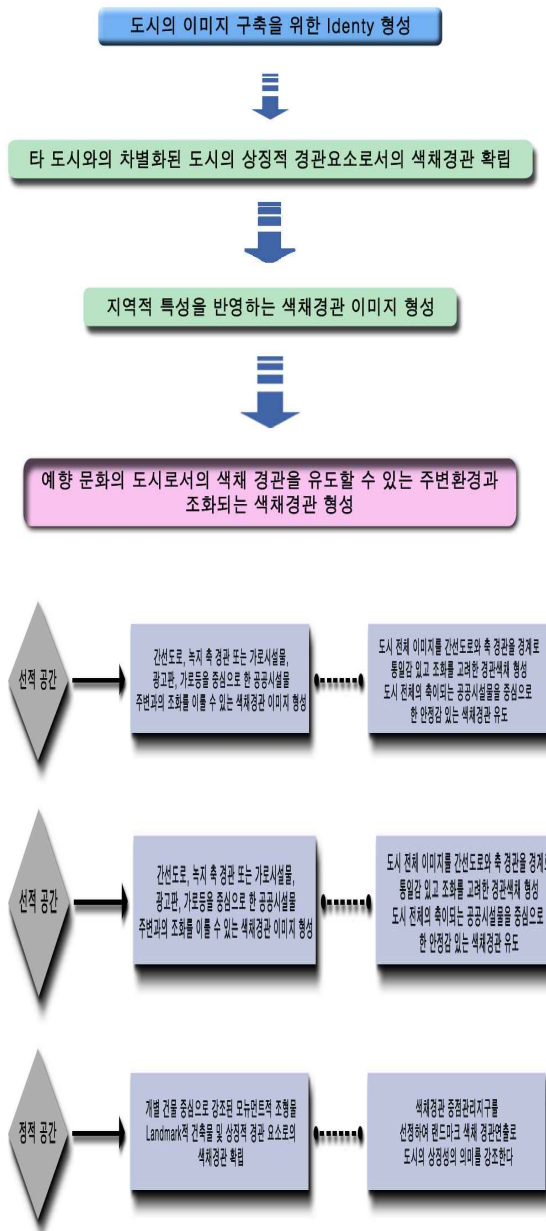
도시의 이미지 구축을 위한 Identy 형성

타 도시와의 차별화된 도시의 상징적 경관요소로서의 색채경관 확립

지역적 특성을 반영하는 색채경관 이미지 형성

예향 문화의 도시로서의 색채 경관을 유도할 수 있는 주변환경과 조화되는 색채경관 형성

선적 공간

간선도로, 녹지 축 경관 또는 가로시설물, 광고판, 가로등을 중심으로 한 공공시설물 주변과의 조화를 이룰 수 있는 색채경관 이미지 형성

도시 전체 이미지를 간선도로의 축 경관을 경계로 통일감 있고 조화를 고려한 경관색채 형성 도시 전체의 축이되는 공공시설물을 중심으로 한 안정감 있는 색채경관 유도

선적 공간

간선도로, 녹지 축 경관 또는 가로시설물, 광고판, 가로등을 중심으로 한 공공시설물 주변과의 조화를 이룰 수 있는 색채경관 이미지 형성

도시 전체 이미지를 간선도로의 축 경관을 경계로 통일감 있고 조화를 고려한 경관색채 형성 도시 전체의 축이되는 공공시설물을 중심으로 한 안정감 있는 색채경관 유도

정적 공간

개별 건물 중심으로 강조된 모뉴멘트적 조형물 Landmark적 건축물 및 상징적 경관 요소로의 색채경관 확립

색채경관 중점관리지구를 선정하여 랜드마크 색채 경관연출로 도시의 상징성의 의미를 강조한다